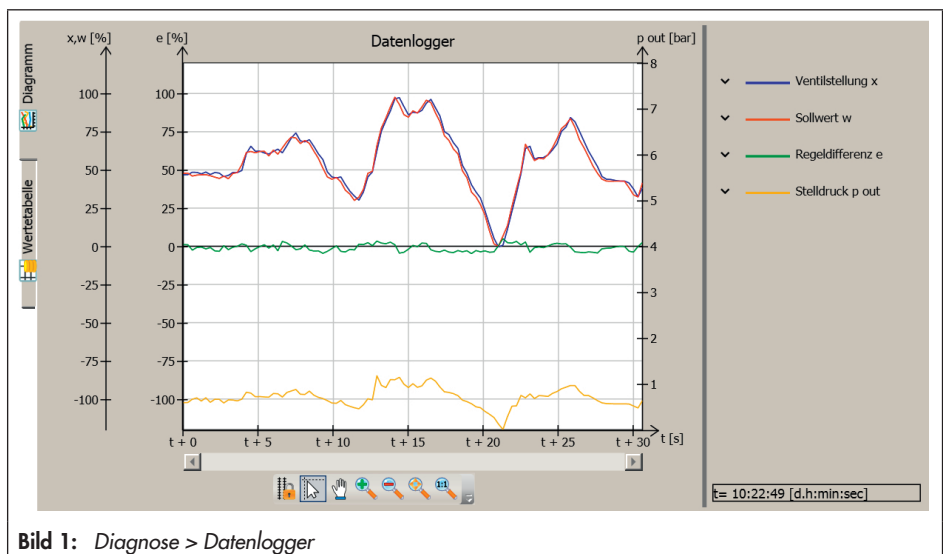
Diagramm

Wertetabelle

x,w [%]

e [%]

Datenlogger

p out [bar]

100
75
50
25
0
-25
-50
-75
-100

100
75
50
25
0
-25
-50
-75
-100

8
7
6
5
4
3
2
1

t + 0
t + 5
t + 10
t + 15
t + 20
t + 25
t + 30
t [s]

Ventilstellung x

Sollwert w

Regeldifferenz e

Stelldruck p out

t= 10:22:49 [d.h:min:sec]

**Bild 1:** *Diagnose > Datenlogger*